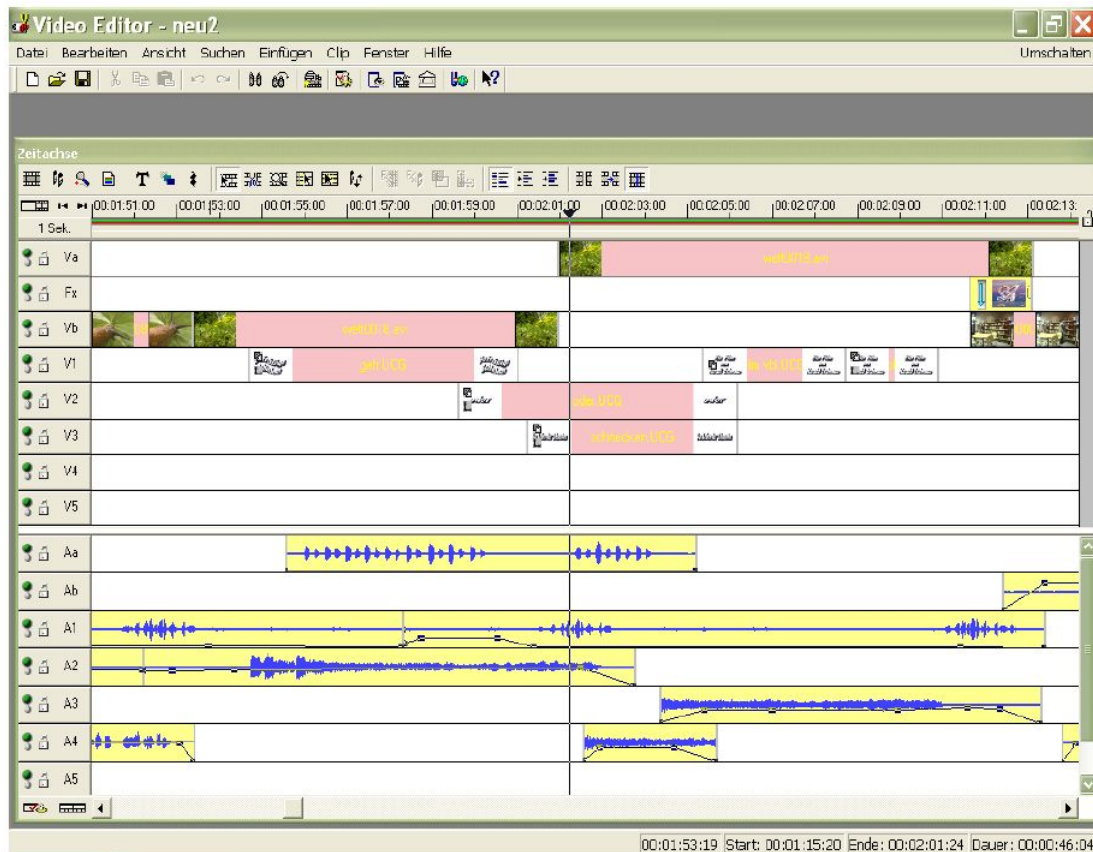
Video Editor - neu2

Datei Bearbeiten Ansicht Suchen Einfügen Clip Fenster Hilfe

Umschalten

Zeitachse

1 Sek.

00:01:51:00 00:01:53:00 00:01:55:00 00:01:57:00 00:01:59:00 00:02:01:00 00:02:03:00 00:02:05:00 00:02:07:00 00:02:09:00 00:02:11:00 00:02:13:

Va
Fx
Vb
V1
V2
V3
V4
V5
Aa
Ab
A1
A2
A3
A4
A5

welt0016.avi

welt0015.avi

gelt.UCG

oder.UCG

schnecken.UCG

00:01:53:19 Start: 00:01:15:20 Ende: 00:02:01:24 Dauer: 00:00:46:04